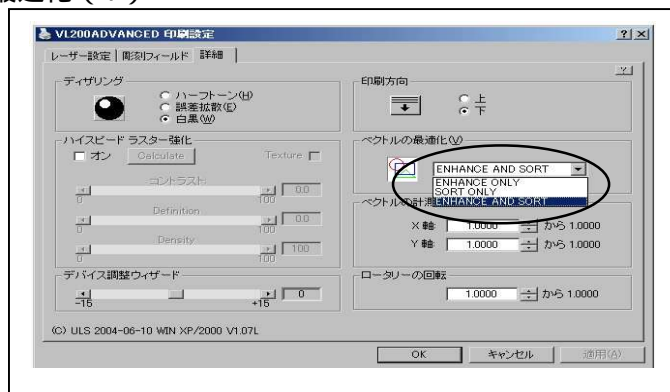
設定（ｄ）

VL200ADVANCED 印刷設定 ? X

レーザー設定 | 彫刻フィールド | 詳細

ディザリング
ハーフトーン(H)
誤差拡散(E)
白黒(W)

印刷方向
上
下

ハイスピード ラスター強化
オン Calculate Texture
コントラスト
0 100 0.0
Definition
0 100 0.0
Density
0 100 100

ベクトルの最適化(V)
ENHANCE AND SORT
ENHANCE ONLY
SORT ONLY
ENHANCE AND SORT

ベクトルの計測
X 軸 1.0000 から 1.0000
Y 軸 1.0000 から 1.0000

デバイス調整ウィザード
-15 +15 0

ロータリーの回転
1.0000 から 1.0000

(C) ULS 2004-06-10 WIN XP/2000 V1.07L

OK キャンセル 適用(A)